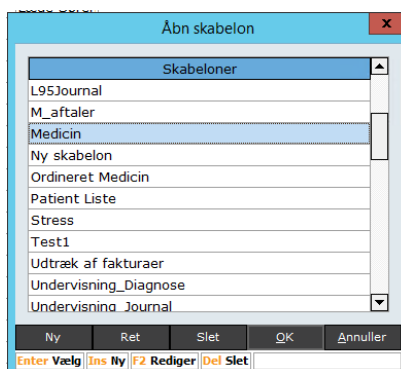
Åbn skabelon

Skabeloner

L95Journal
M_aftaler
Medicin
Ny skabelon
Ordineret Medicin
Patient Liste
Stress
Test1
Udtræk af fakturaer
Undervisning_Diagnose
Undervisning_Journal

Ny | Ret | Slet | OK | Annuller

Enter Vælg | Ins Ny | F2 Rediger | Del Slet